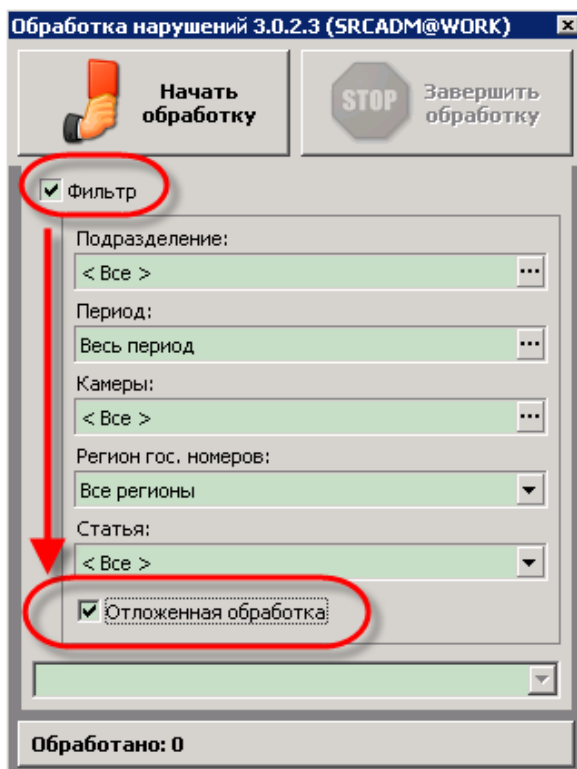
Обработка нарушений 3.0.2.3 (SRCADM@WORK)

Начать обработку

STOP

Завершить обработку

Фильтр

Подразделение:

< Все >

Период:

Весь период

Камеры:

< Все >

Регион гос. номеров:

Все регионы

Статья:

< Все >

Отложенная обработка

Обработано: 0